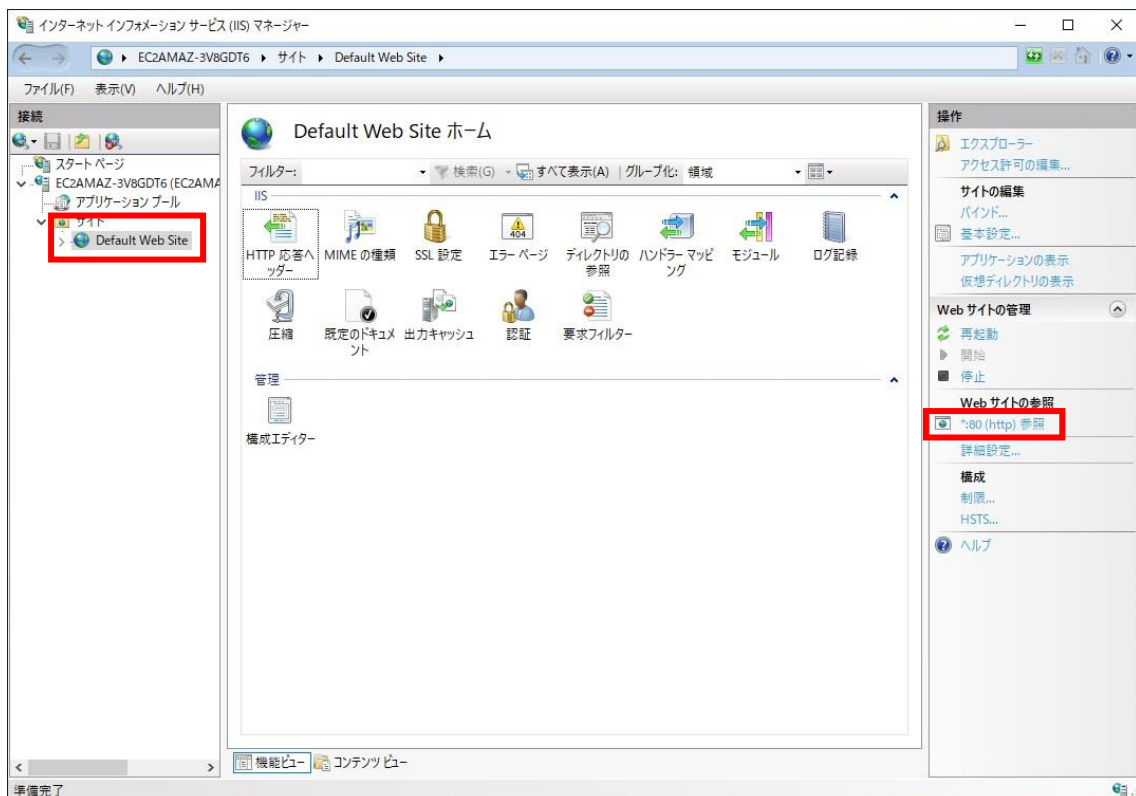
インターネット インフォメーション サービス (IIS) マネージャー

EC2AMAZ-3V8GDT6 ▸ サイト ▸ Default Web Site ▸

ファイル(F) 表示(V) ヘルプ(H)

接続

スタート ページ
EC2AMAZ-3V8GDT6 (EC2AMA
アプリケーション プール
サイト
Default Web Site

Default Web Site ホーム

フィルター: 検索(G) すべて表示(A) | グループ化: 領域

IIS

HTTP 応答ヘッダー
MIME の種類
SSL 設定
エラー ページ
ディレクトリの参照
ハンドラー マッピング
モジュール
ログ記録
圧縮
既定のドキュメント
出力キャッシュ
認証
要求フィルター

管理

構成エディター

機能ビュー コンテンツ ビュー

操作

エクスプローラー
アクセス許可の編集...
サイトの編集
バインド...
基本設定...
アプリケーションの表示
仮想ディレクトリの表示
Web サイトの管理
再起動
開始
停止
Web サイトの参照
*:80 (http) 参照
詳細設定...
構成
制限...
HSTS...
ヘルプ

準備完了